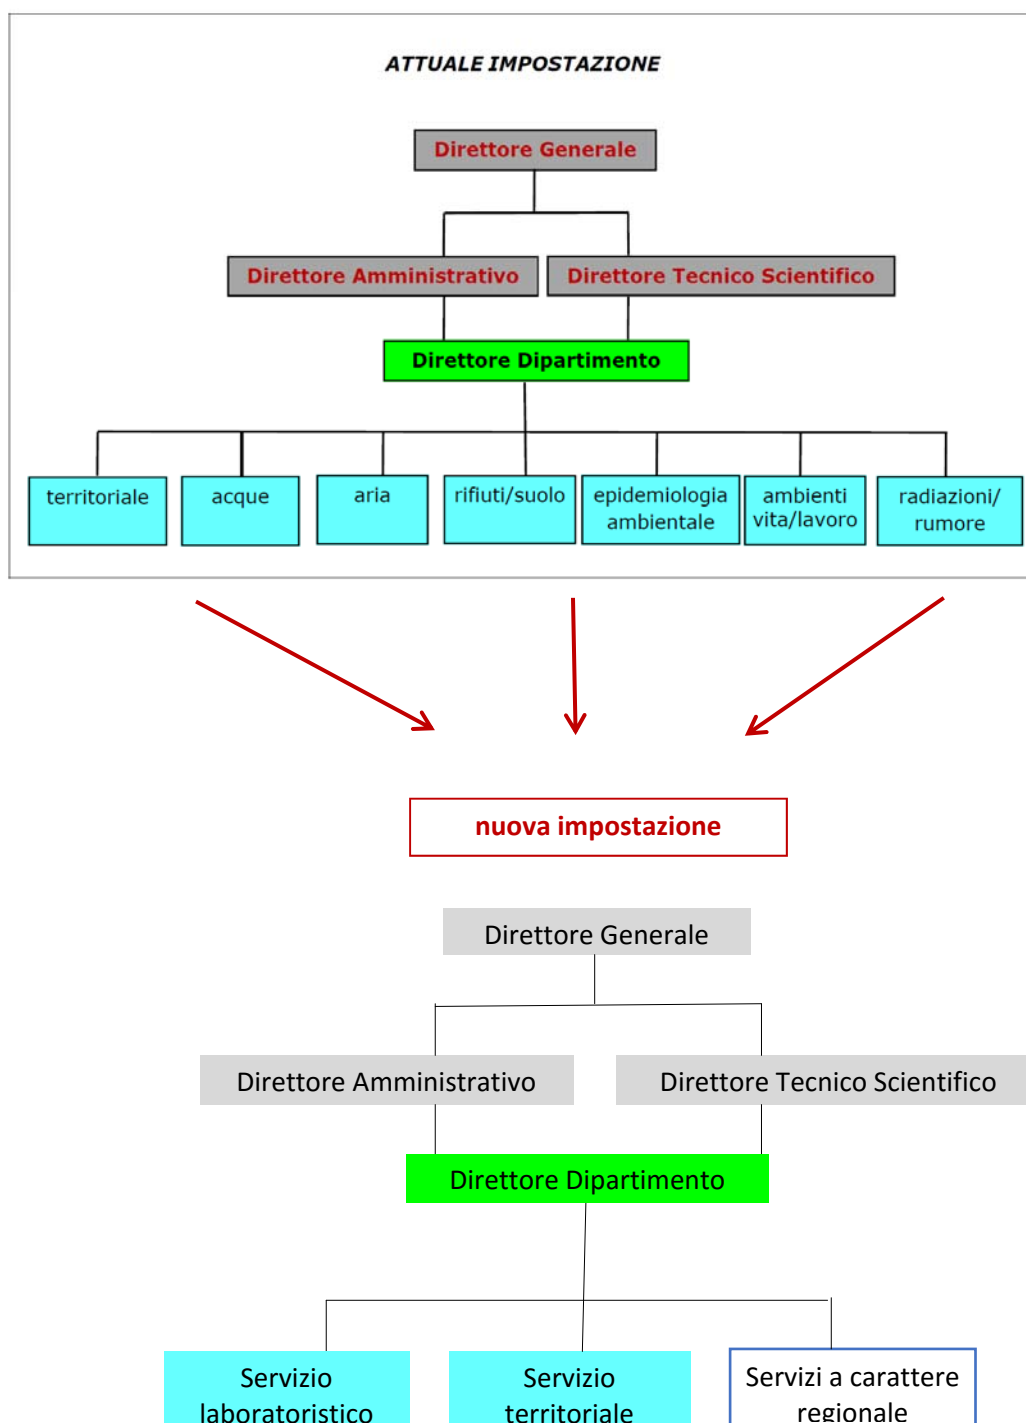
ATTUALE IMPOSTAZIONE

Direttore Generale

Direttore Amministrativo

Direttore Tecnico Scientifico

Direttore Dipartimento

territoriale

acque

aria

rifiuti/suolo

epidemiologia ambientale

ambienti vita/lavoro

radiazioni/ rumore

nuova impostazione

Direttore Generale

Direttore Amministrativo

Direttore Tecnico Scientifico

Direttore Dipartimento

Servizio laboratoristico

Servizio territoriale

Servizi a carattere regionale